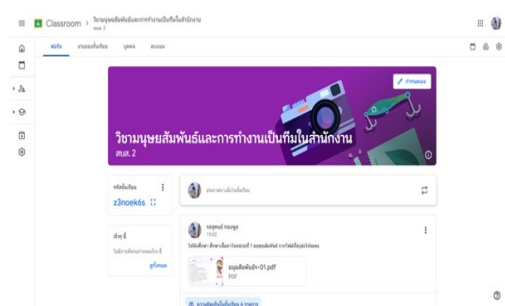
Classroom > วิชามนุษยสัมพันธ์และการทำงานเป็นทีมในสำนักงาน สบส. 2

ฟีดชั้นเรียน งานของชั้นเรียน บุคคล คะแนน

ปรับแต่ง

วิชามนุษยสัมพันธ์และการทำงานเป็นทีมในสำนักงาน
สบส. 2

รหัสชั้นเรียน
z3noeks

ประกาศบางอย่างในชั้นเรียน

เร็วๆ นี้
ไม่มีงานที่จะถึงกำหนดเร็วๆ นี้
ดูทั้งหมด

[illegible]
15:02
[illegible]

มนุษยสัมพันธ์-01.pdf
PDF

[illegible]